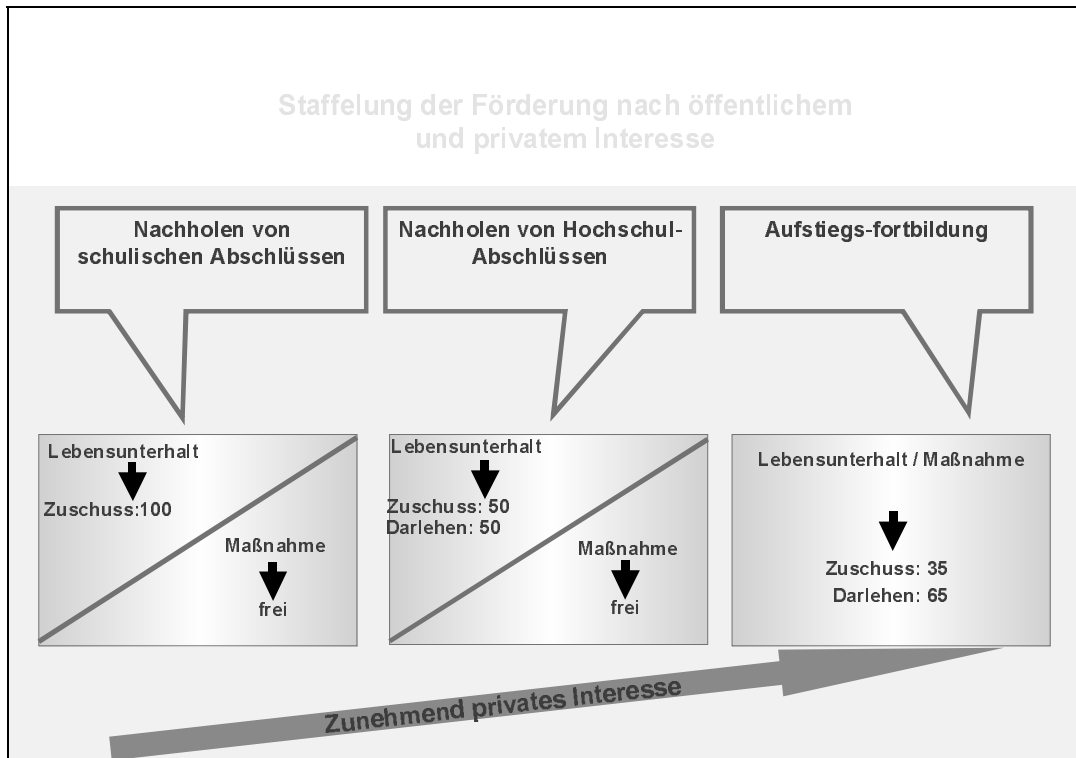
Staffelung der Förderung nach öffentlichem und privatem Interesse

Nachholen von schulischen Abschlüssen

Nachholen von Hochschul-Abschlüssen

Aufstiegs-fortbildung

Lebensunterhalt

Zuschuss:100

Maßnahme

frei

Lebensunterhalt

Zuschuss: 50
Darlehen: 50

Maßnahme

frei

Lebensunterhalt / Maßnahme

Zuschuss: 35
Darlehen: 65

Zunehmend privates Interesse